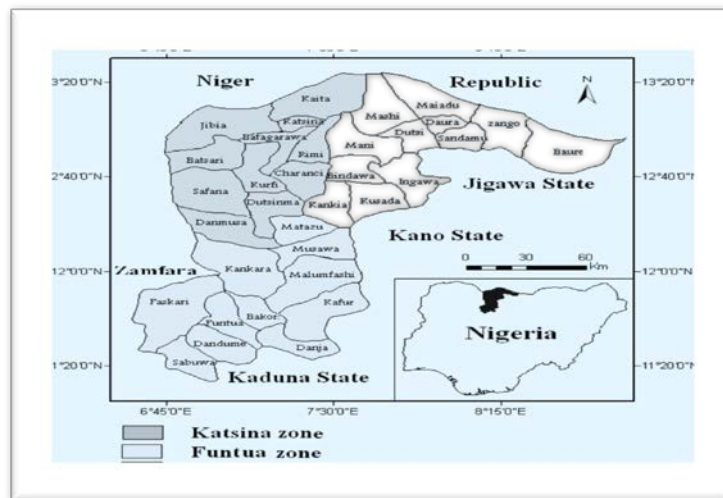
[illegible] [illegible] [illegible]

3°20'0"N
Niger
Republic
13°20'0"N
N
Kaita
Jibia
Katsina
Bafagarawa
Batsari
Rimi
Charanci
Kurfi
Safana
Dutsinma
Danmusa
Matazu
Musawa
Malumfashi
Kankara
Faskari
Funtua
Bakori
Kafur
Dandume
Danja
Sabuwa
Maiadu
Mashi
Daura
Dutsi
Sandamu
Zango
Baure
Mani
Bindawa
Ingawa
Kankia
Kusada
2°40'0"N
12°40'0"N
Jigawa State
Kano State
0 30 60 Km
12°0'0"N
Zamfara
12°0'0"N
Nigeria
1°20'0"N
11°20'0"N
Kaduna State
6°45'0"E
7°30'0"E
8°15'0"E

Katsina zone
Funtua zone